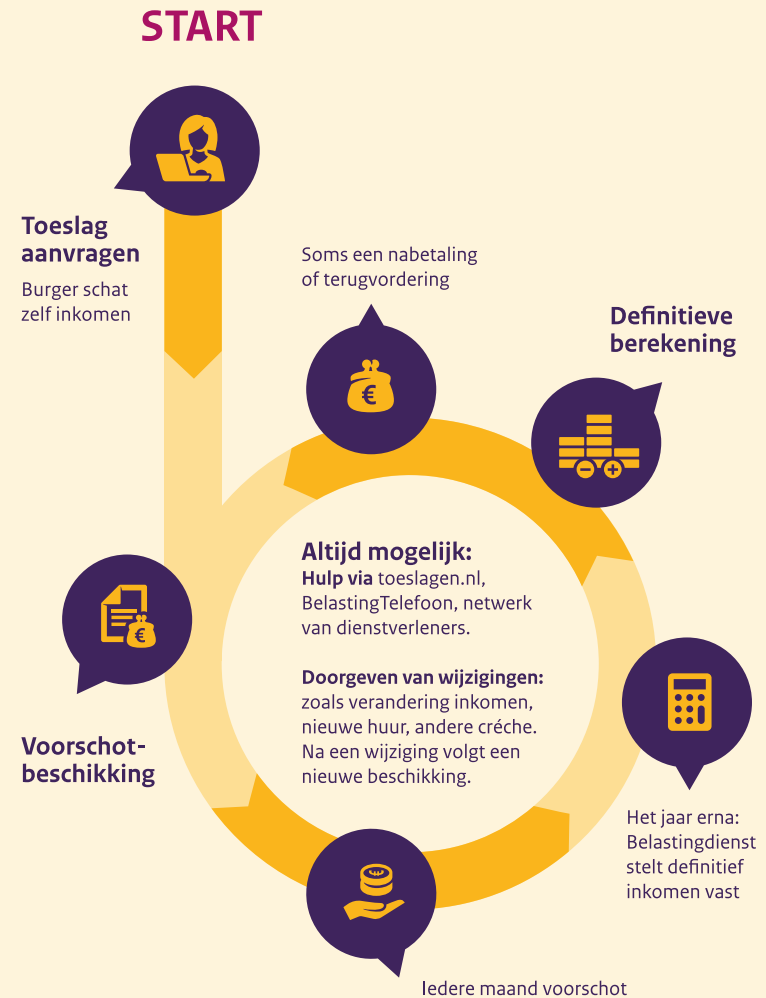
START

Toeslag aanvragen

Burger schat zelf inkomen

Soms een nabetaling of terugvordering

Definitieve berekening

Altijd mogelijk:
**Hulp via** toeslagen.nl, BelastingTelefoon, netwerk van dienstverleners.

**Doorgeven van wijzigingen:** zoals verandering inkomen, nieuwe huur, andere créche. Na een wijziging volgt een nieuwe beschikking.

Voorschotbeschikking

Het jaar erna: Belastingdienst stelt definitief inkomen vast

Iedere maand voorschot